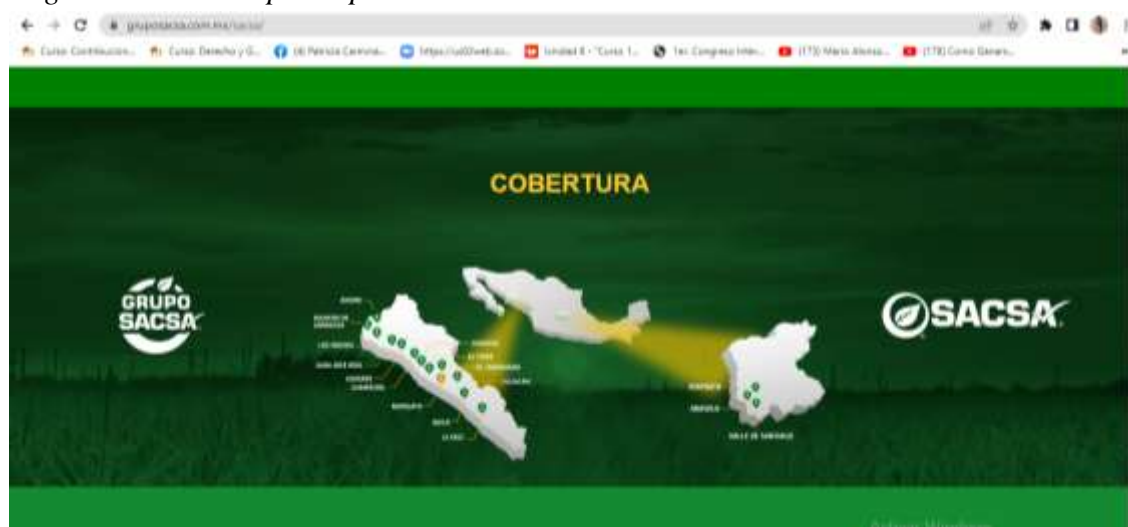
grupososcsa.com.mx/sacsa/

Curso Contribucion... Curso Derecho y G... (4) Patricia Carmona... https://us02web.zo... Unidad 4 - "Curso 1... 1er. Congreso Inter... (173) Mario Alonso... (178) Como Gener...

COBERTURA

GRUPO SACSA

SACSA

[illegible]